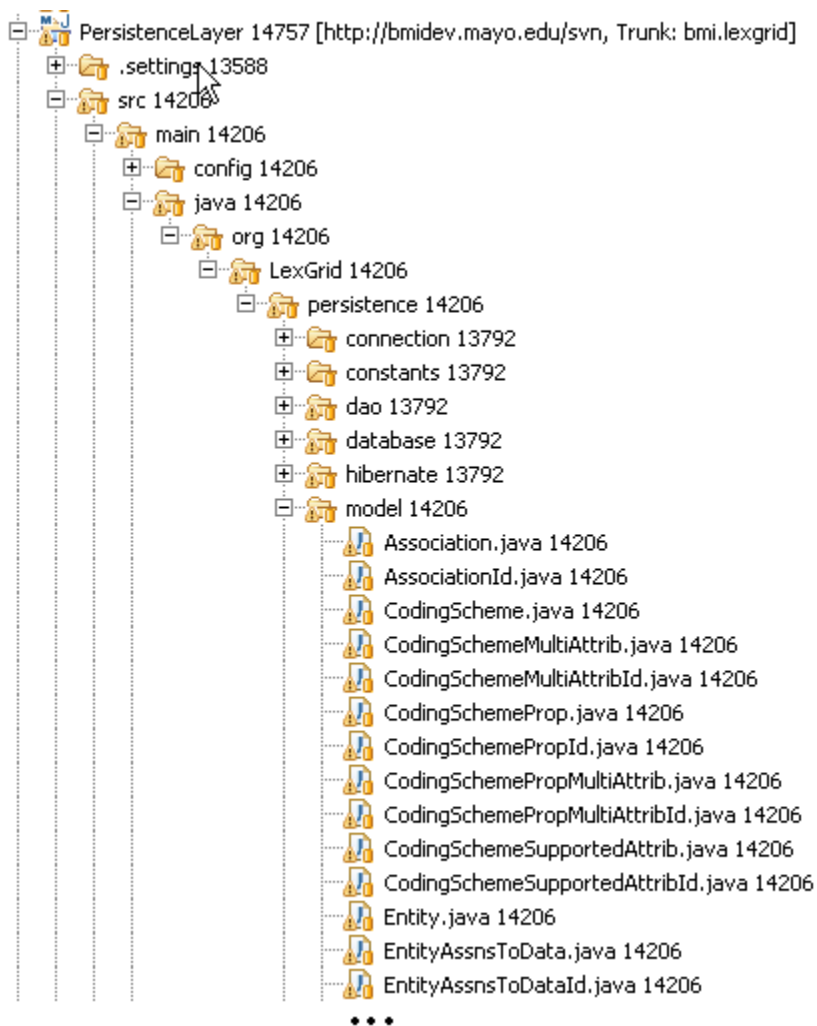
PersistenceLayer 14757 [http://bmidev.mayo.edu/svn, Trunk: bmi.lexgrid]
.settings 13588
src 14206
main 14206
config 14206
java 14206
org 14206
LexGrid 14206
persistence 14206
connection 13792
constants 13792
dao 13792
database 13792
hibernate 13792
model 14206
Association.java 14206
AssociationId.java 14206
CodingScheme.java 14206
CodingSchemeMultiAttrib.java 14206
CodingSchemeMultiAttribId.java 14206
CodingSchemeProp.java 14206
CodingSchemePropId.java 14206
CodingSchemePropMultiAttrib.java 14206
CodingSchemePropMultiAttribId.java 14206
CodingSchemeSupportedAttrib.java 14206
CodingSchemeSupportedAttribId.java 14206
Entity.java 14206
EntityAssnsToData.java 14206
EntityAssnsToDataId.java 14206
• • •